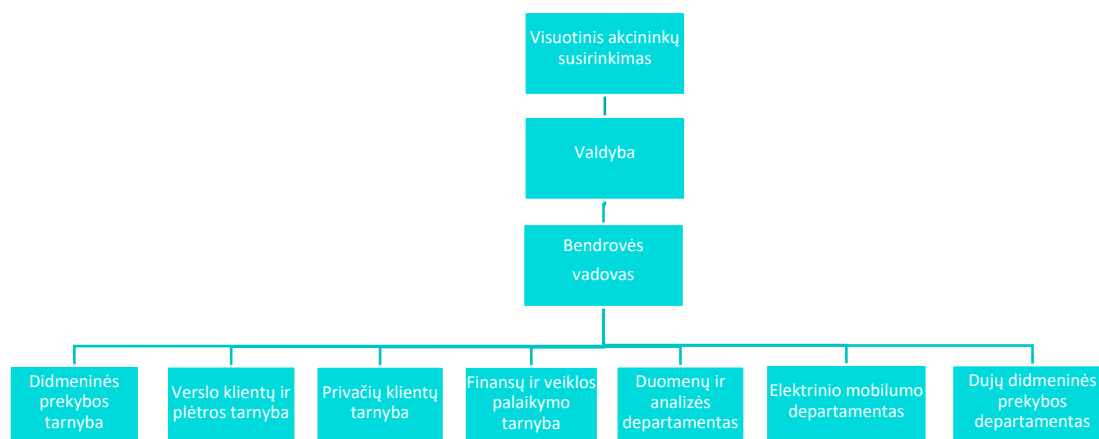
Visuotinis akcininkų susirinkimas

Valdyba

Bendrovės vadovas

Didmeninės prekybos tarnyba

Verslo klientų ir plėtros tarnyba

Privačių klientų tarnyba

Finansų ir veiklos palaikymo tarnyba

Duomenų ir analizės departamentas

Elektrinio mobilumo departamentas

Dujų didmeninės prekybos departamentas